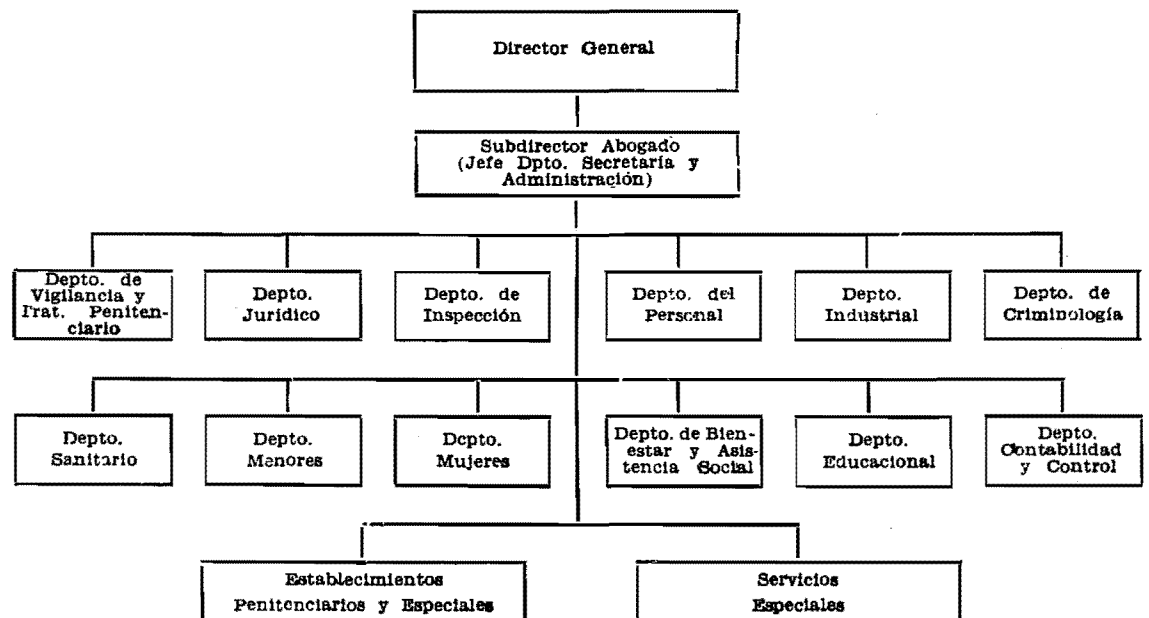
Director General

Subdirector Abogado (Jefe Dpto. Secretaría y Administración)

Depto. de Vigilancia y Trat. Penitenciario

Depto. Jurídico

Depto. de Inspección

Depto. del Personal

Depto. Industrial

Depto. de Criminología

Depto. Sanitario

Depto. Menores

Depto. Mujeres

Depto. de Bienestar y Asistencia Social

Depto. Educacional

Depto. Contabilidad y Control

Establecimientos Penitenciarios y Especiales

Servicios Especiales